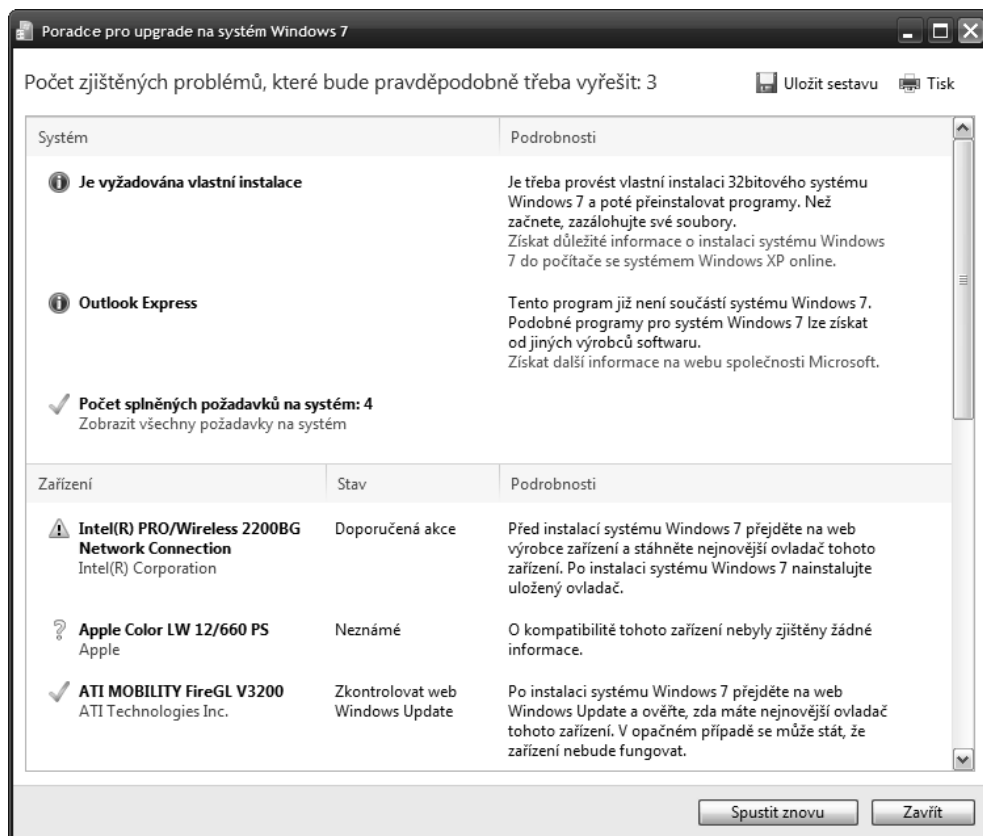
Poradce pro upgrade na systém Windows 7

Počet zjištěných problémů, které bude pravděpodobně třeba vyřešit: 3

Uložit sestavu

Tisk

| Systém | Podrobnosti |
|---|---|
| Je vyžadována vlastní instalace | Je třeba provést vlastní instalaci 32bitového systému Windows 7 a poté přeinstalovat programy. Než začnete, zazálohujte své soubory. Získat důležité informace o instalaci systému Windows 7 do počítače se systémem Windows XP online. |
| Outlook Express | Tento program již není součástí systému Windows 7. Podobné programy pro systém Windows 7 lze získat od jiných výrobců softwaru. Získat další informace na webu společnosti Microsoft. |
| Počet splněných požadavků na systém: 4 Zobrazit všechny požadavky na systém | |

| Zařízení | Stav | Podrobnosti |
|---|---|---|
| Intel(R) PRO/Wireless 2200BG Network Connection Intel(R) Corporation | Doporučená akce | Před instalací systému Windows 7 přejděte na web výrobce zařízení a stáhněte nejnovější ovladač tohoto zařízení. Po instalaci systému Windows 7 nainstalujte uložený ovladač. |
| Apple Color LW 12/660 PS Apple | Neznámé | O kompatibilitě tohoto zařízení nebyly zjištěny žádné informace. |
| ATI MOBILITY FireGL V3200 ATI Technologies Inc. | Zkontrolovat web Windows Update | Po instalaci systému Windows 7 přejděte na web Windows Update a ověřte, zda máte nejnovější ovladač tohoto zařízení. V opačném případě se může stát, že zařízení nebude fungovat. |

Spustit znovu

Zavřít